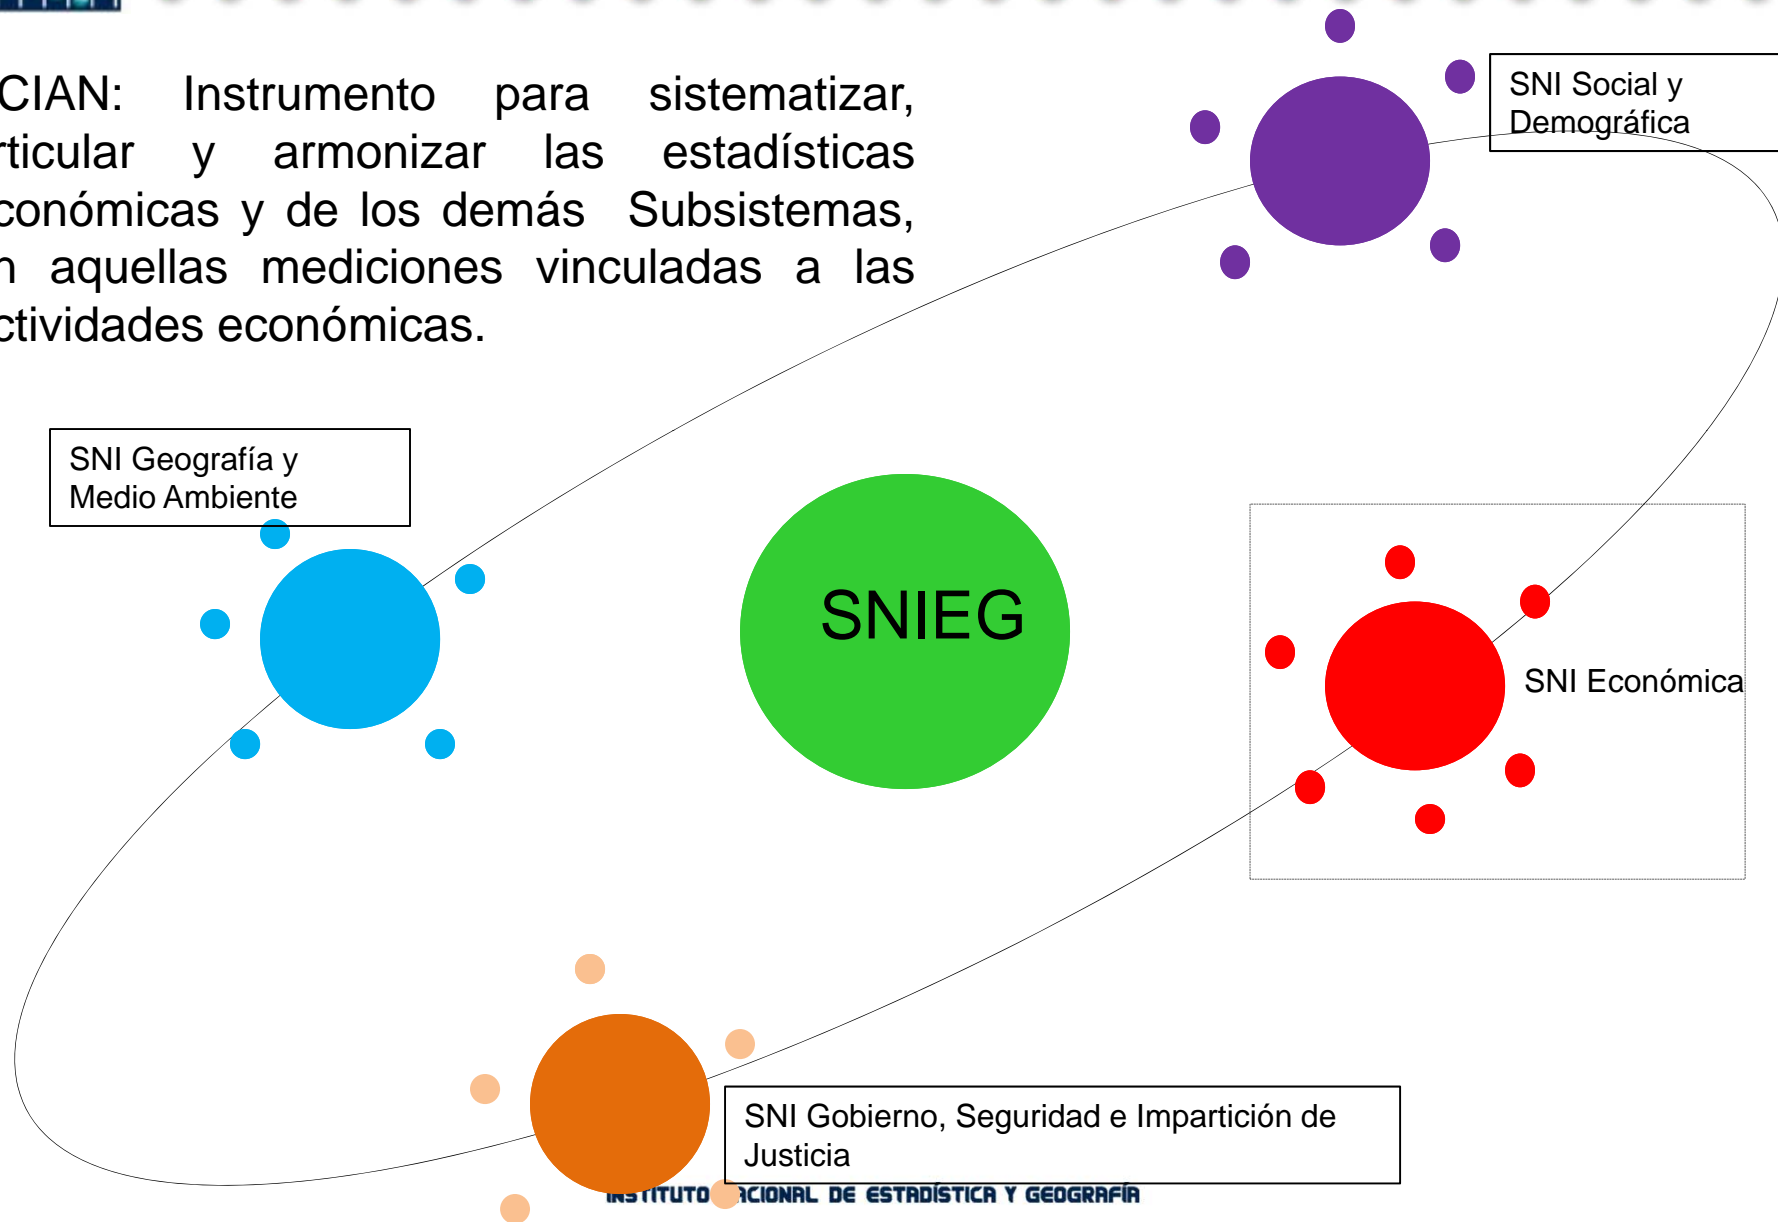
CIAN: Instrumento para sistematizar, rticular y armonizar las estadísticas conómicas y de los demás Subsistemas, n aquellas mediciones vinculadas a las ctividades económicas.

SNI Social y Demográfica

SNI Geografía y Medio Ambiente

SNIEG

SNI Económica

SNI Gobierno, Seguridad e Impartición de Justicia

INSTITUTO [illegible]ACIONAL DE ESTADÍSTICA Y GEOGRAFÍA